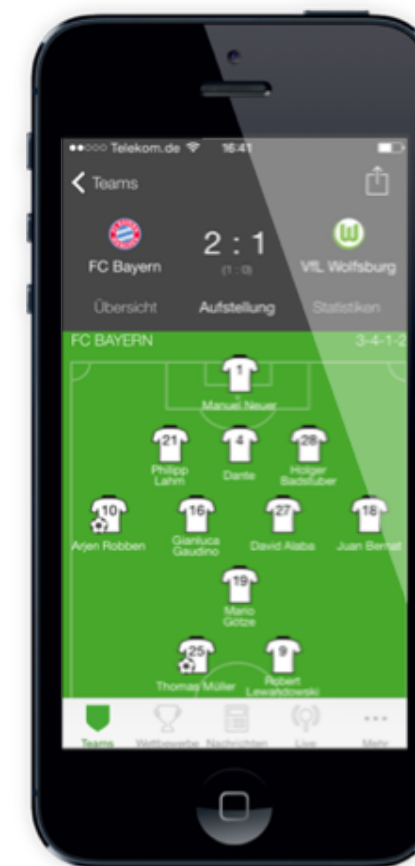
●●○○○ Telekom.de 16:41

Teams

FC Bayern 2 : 1 VfL Wolfsburg
(1 : 0)

Übersicht Aufstellung Statistiken

FC BAYERN 3-4-1-2

1
Manuel Neuer

21
Philipp Lahm

4
Dante

28
Holger Badstuber

10
Arjen Robben

16
Gianluca Gaudino

27
David Alaba

18
Juan Bernat

19
Mario Götze

25
Thomas Müller

9
Robert Lewandowski

Teams Wettbewerbe Nachrichten Live Mehr